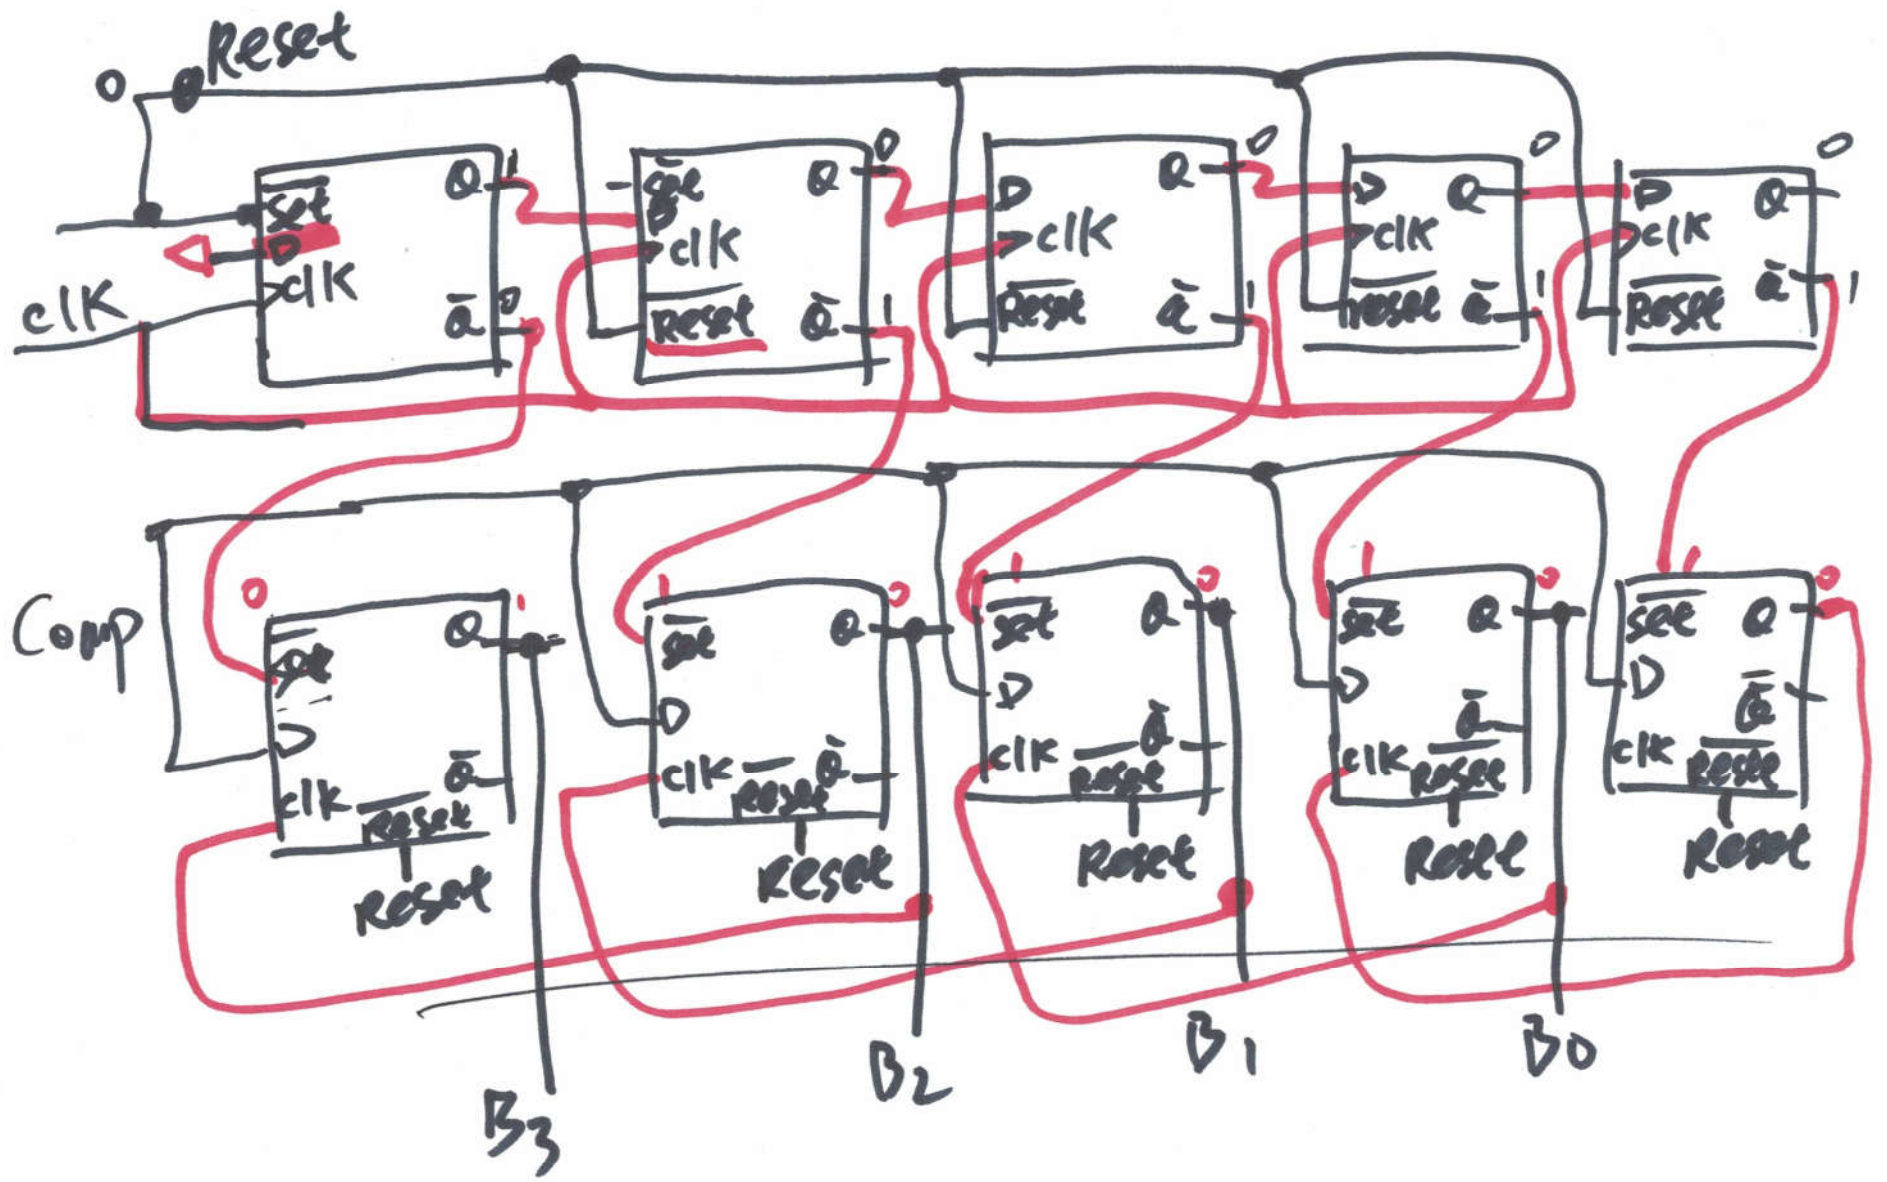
0 Reset

clk

$\overline{Set}$ D clk Q 1 $\bar{Q}$ 0

$\overline{Set}$ D clk $\overline{Reset}$ Q 0 $\bar{Q}$ 1

D clk $\overline{Reset}$ Q 0 $\bar{Q}$ 1

D clk $\overline{Reset}$ Q 0 $\bar{Q}$ 1

D clk $\overline{Reset}$ Q 0 $\bar{Q}$ 1

Comp

0 $\overline{Set}$ D clk $\overline{Reset}$ Q 1 $\bar{Q}$ Reset

1 $\overline{Set}$ D clk $\overline{Reset}$ Q 0 $\bar{Q}$ Reset

1 $\overline{Set}$ D clk $\overline{Reset}$ Q 0 $\bar{Q}$ Reset

1 $\overline{Set}$ D clk $\overline{Reset}$ Q 0 $\bar{Q}$ Reset

1 $\overline{Set}$ D clk $\overline{Reset}$ Q 0 $\bar{Q}$ Reset

$B_3$ $B_2$ $B_1$ $B_0$